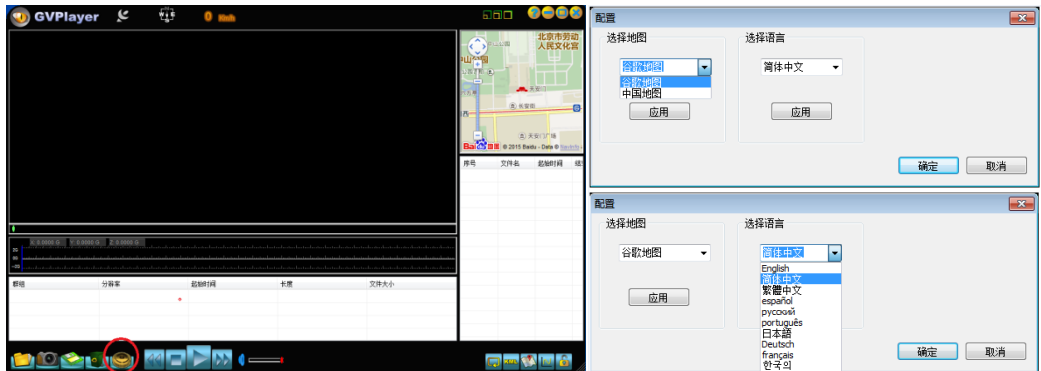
GVPlayer 0 Km/h

北京市劳动人民文化宫

© 2015 Baidu - Data ©

序号 文件名 起始时间

X: 0.0000 G Y: 0.0000 G Z: 0.0000 G

群组 分辨率 起始时间 长度 文件大小

配置

选择地图

谷歌地图
谷歌地图
中国地图

应用

选择语言

简体中文

应用

确定 取消

配置

选择地图

谷歌地图

应用

选择语言

简体中文
English
简体中文
繁體中文
español
русский
português
日本語
Deutsch
français
한국의

确定 取消